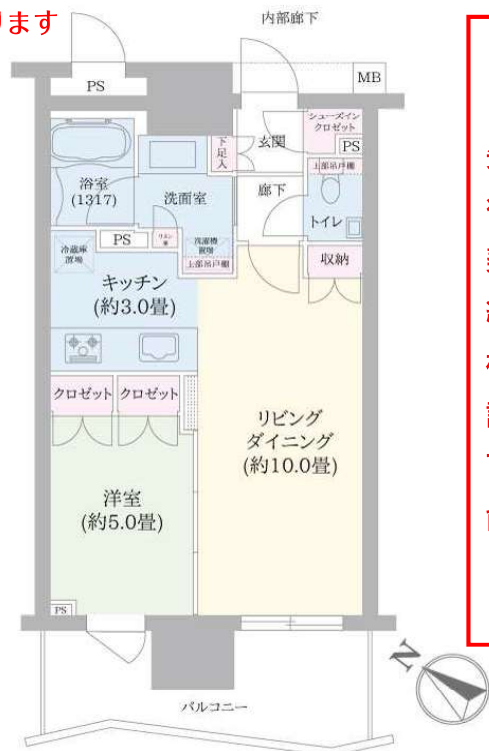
ります

内部廊下

PS

MB

シューズインクロゼット

PS

玄関

下足入

上部吊戸棚

浴室
(1317)

洗面室

廊下

トイレ

PS

リネン庫

洗濯機置場

上部吊戸棚

冷蔵庫置場

収納

キッチン
(約3.0畳)

クロゼット

クロゼット

リビング
ダイニング
(約10.0畳)

洋室
(約5.0畳)

PS

バルコニー

N